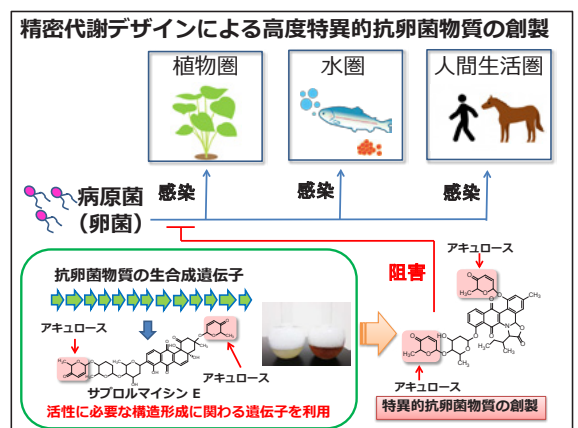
精密代謝デザインによる高度特異的抗卵菌物質の創製

植物圏

水圏

人間生活圏

病原菌
（卵菌）

感染

感染

感染

阻害

抗卵菌物質の生合成遺伝子

アキュロース

アキュロース

サプロルマイシン E

活性に必要な構造形成に関わる遺伝子を利用

アキュロース

アキュロース

特異的抗卵菌物質の創製